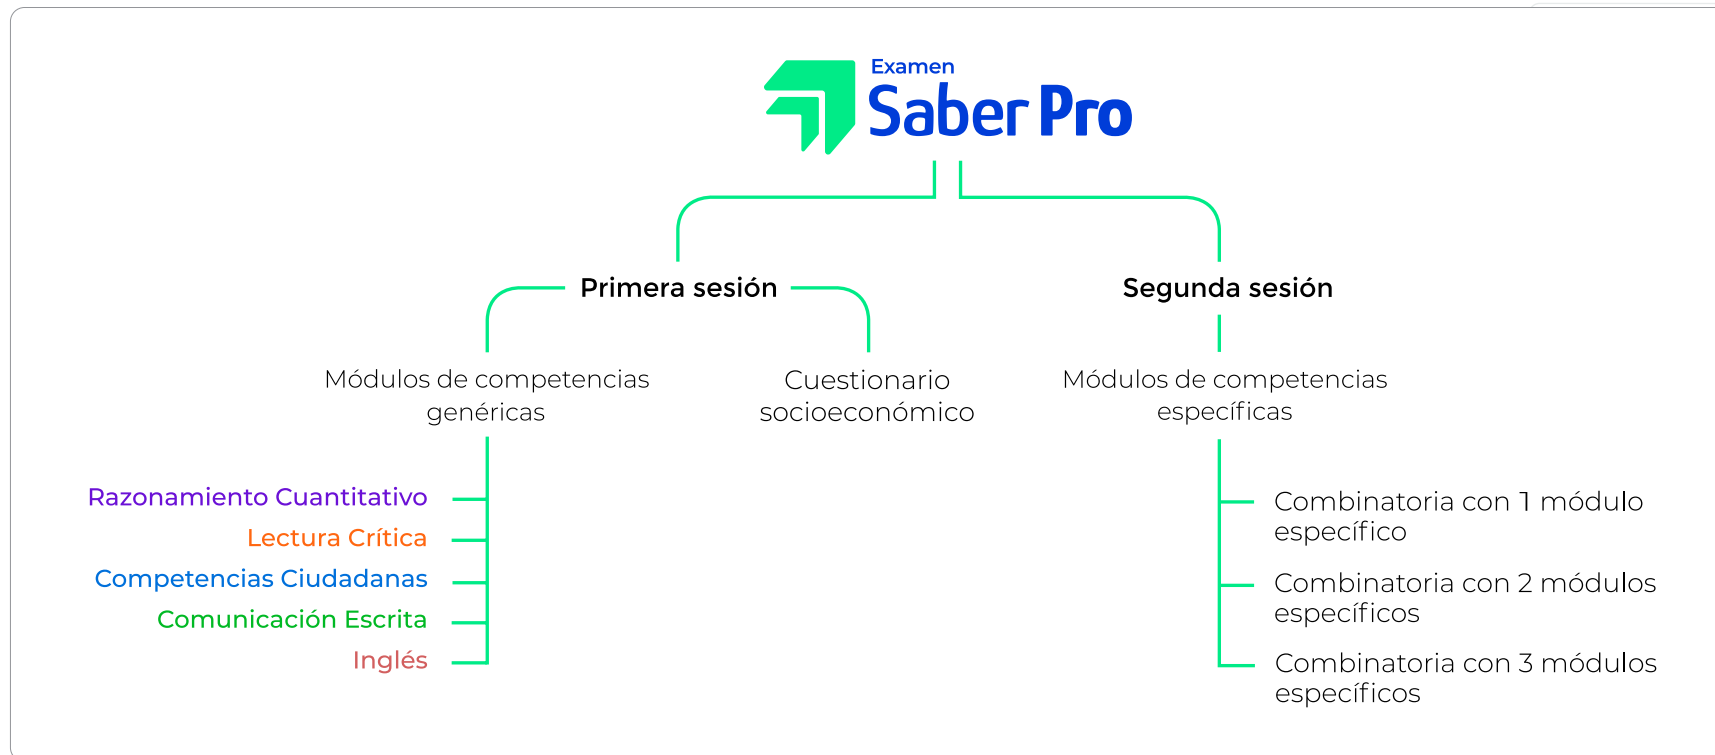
Examen
Saber Pro

Primera sesión

Segunda sesión

Módulos de competencias genéricas

Cuestionario socioeconómico

Módulos de competencias específicas

Razonamiento Cuantitativo
Lectura Crítica
Competencias Ciudadanas
Comunicación Escrita
Inglés

Combinatoria con 1 módulo específico
Combinatoria con 2 módulos específicos
Combinatoria con 3 módulos específicos